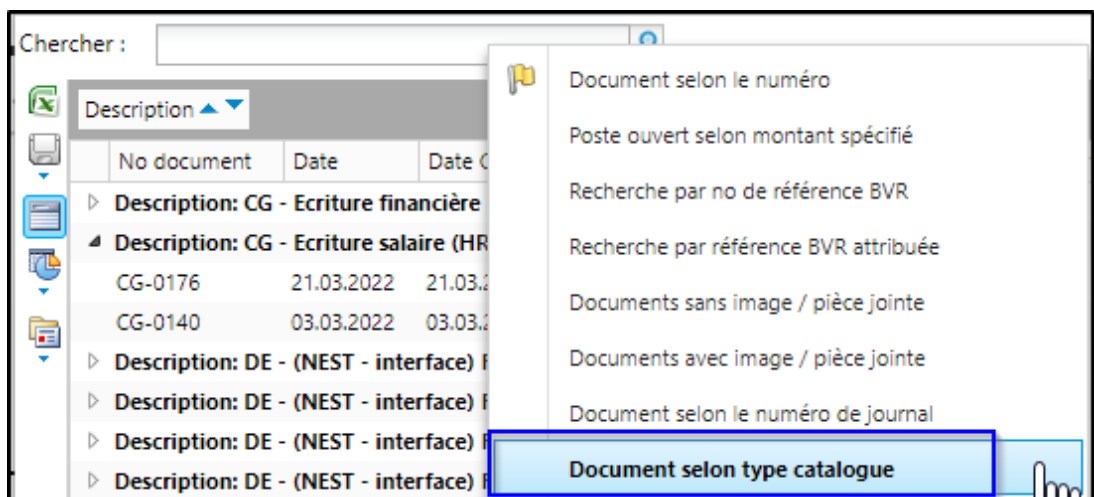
Chercher :

Description

| No document | Date | Date C |
|---|---|---|
| Description: CG - Ecriture financière | | |
| Description: CG - Ecriture salaire (HR | | |
| CG-0176 | 21.03.2022 | 21.03.2 |
| CG-0140 | 03.03.2022 | 03.03.2 |
| Description: DE - (NEST - interface) F | | |
| Description: DE - (NEST - interface) F | | |
| Description: DE - (NEST - interface) F | | |
| Description: DE - (NEST - interface) F | | |

Document selon le numéro
Poste ouvert selon montant spécifié
Recherche par no de référence BVR
Recherche par référence BVR attribuée
Documents sans image / pièce jointe
Documents avec image / pièce jointe
Document selon le numéro de journal
Document selon type catalogue